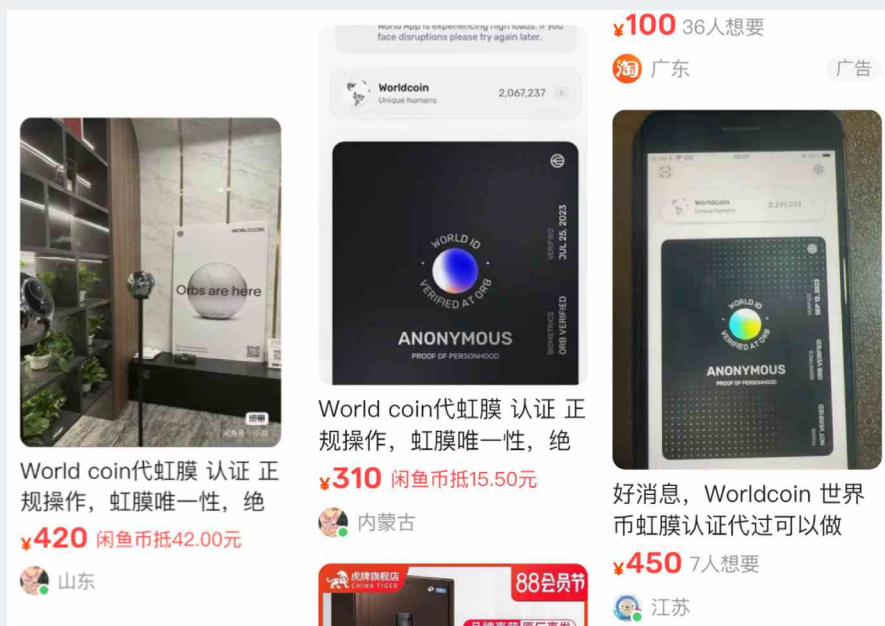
WORLDCOIN

Orbs are here

World coin代虹膜 认证 正规操作，虹膜唯一性，绝

¥420 闲鱼币抵42.00元

山东

World App is experiencing high loads. If you face disruptions please try again later.

Worldcoin
Unique humans
2,067,237

WORLD ID
VERIFIED AT ORB
VERIFIED JUL 25, 2023
BIOMETRICS ORB VERIFIED
ANONYMOUS
PROOF OF PERSONHOOD

World coin代虹膜 认证 正规操作，虹膜唯一性，绝

¥310 闲鱼币抵15.50元

内蒙古

虎牌旗舰店 CHINA TIGER

88会员节

¥100 36人想要

淘 广东 广告

Worldcoin
Unique humans
2,291,074

WORLD ID
VERIFIED AT ORB
ANONYMOUS
PROOF OF PERSONHOOD

好消息，Worldcoin 世界币虹膜认证代过可以做

¥450 7人想要

江苏